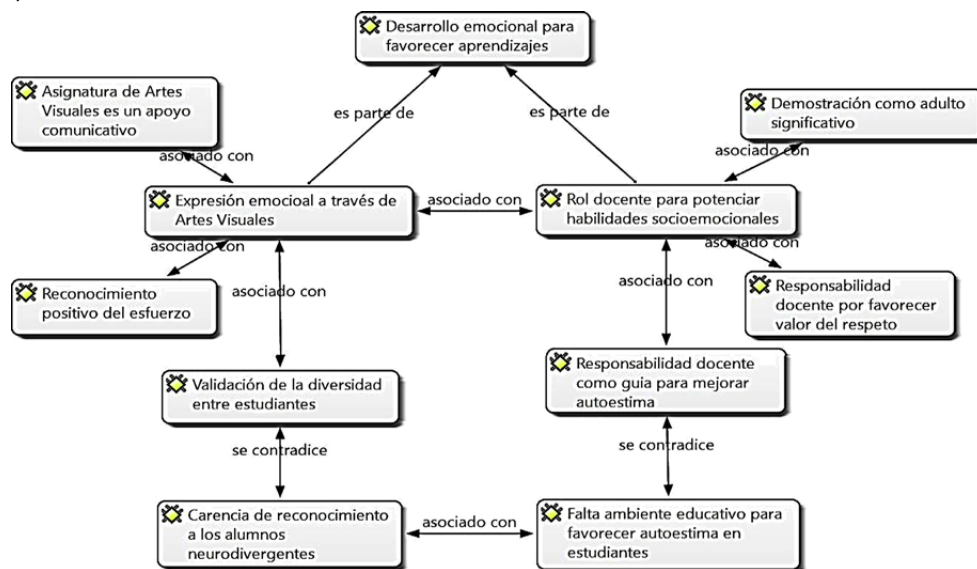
Desarrollo emocional para favorecer aprendizajes

Asignatura de Artes Visuales es un apoyo comunicativo

es parte de

es parte de

Demostración como adulto significativo

asociado con

asociado con

Expresión emocioal a través de Artes Visuales

asociado con

Rol docente para potenciar habilidades socioemocionales

asociado con

asociado con

Reconocimiento positivo del esfuerzo

asociado con

asociado con

Responsabilidad docente por favorecer valor del respeto

Validación de la diversidad entre estudiantes

Responsabilidad docente como guia para mejorar autoestima

se contradice

se contradice

Carencia de reconocimiento a los alumnos neurodivergentes

asociado con

Falta ambiente educativo para favorecer autoestima en estudiantes